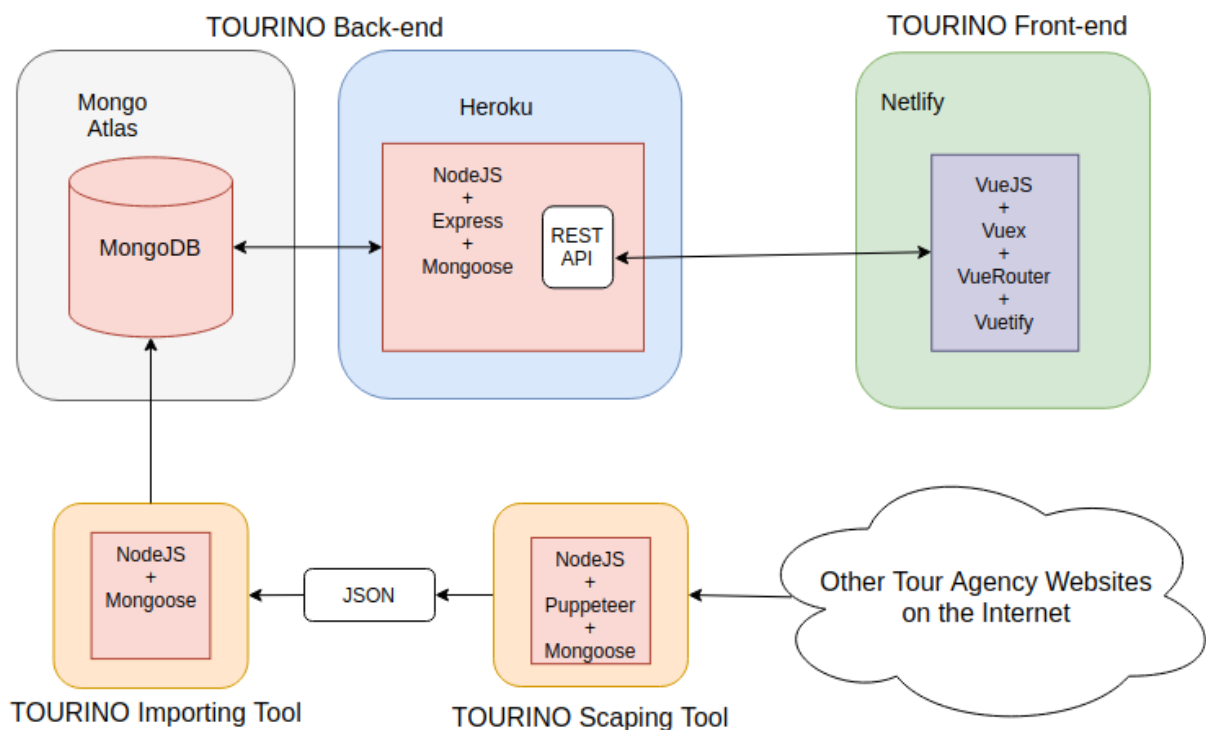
TOURINO Back-end

TOURINO Front-end

Mongo Atlas

MongoDB

Heroku

NodeJS + Express + Mongoose

REST API

Netlify

VueJS + Vuex + VueRouter + Vuetify

NodeJS + Mongoose

JSON

NodeJS + Puppeteer + Mongoose

Other Tour Agency Websites on the Internet

TOURINO Importing Tool

TOURINO Scaping Tool